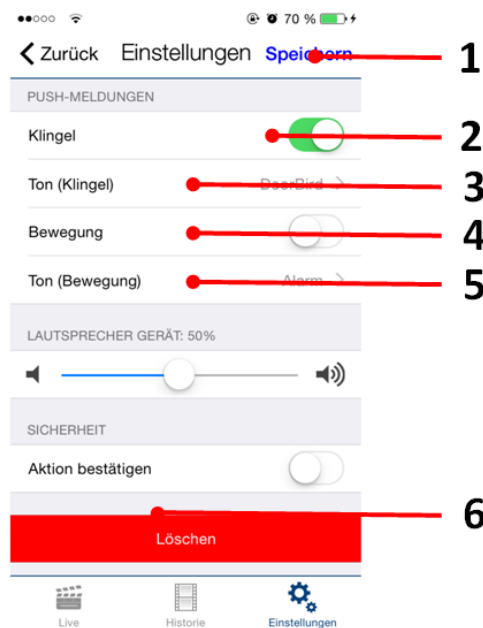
70 %

Zurück Einstellungen Speichern

1

PUSH-MELDUNGEN

Klingel

2

Ton (Klingel) DoorBird

3

Bewegung

4

Ton (Bewegung) Alarm

5

LAUTSPRECHER GERÄT: 50%

SICHERHEIT

Aktion bestätigen

6

Löschen

Live Historie Einstellungen